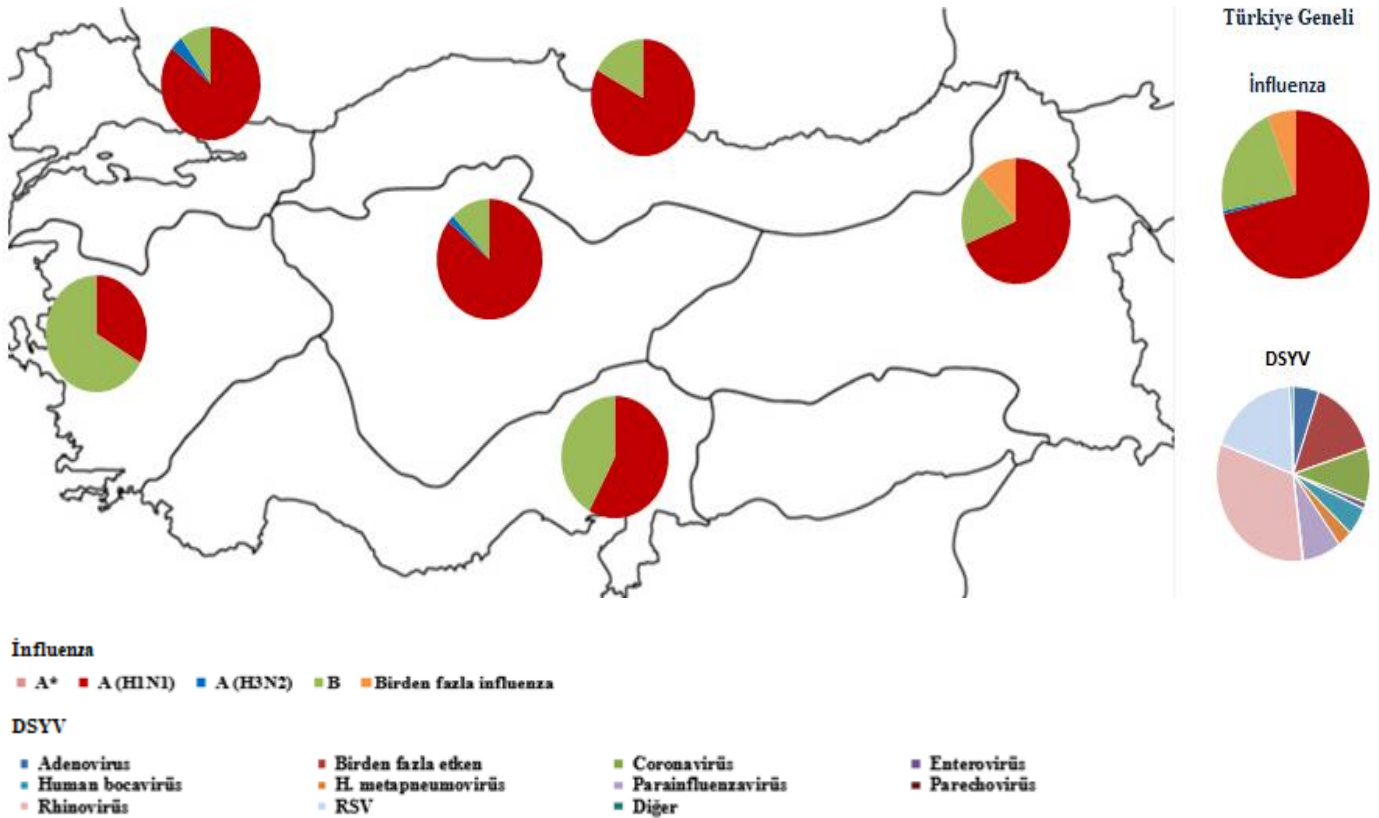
Türkiye Geneli

İnfluenza

DSYV

İnfluenza

A* A (H1N1) A (H3N2) B Birden fazla influenza

DSYV

| | | | |
|---|---|---|---|
| Adenovirus | Birden fazla etken | Coronavirüs | Enterovirüs |
| Human bocavirüs | H. metapneumovirüs | Parainfluenzavirüs | Parechovirüs |
| Rhinovirüs | RSV | Diğer | |